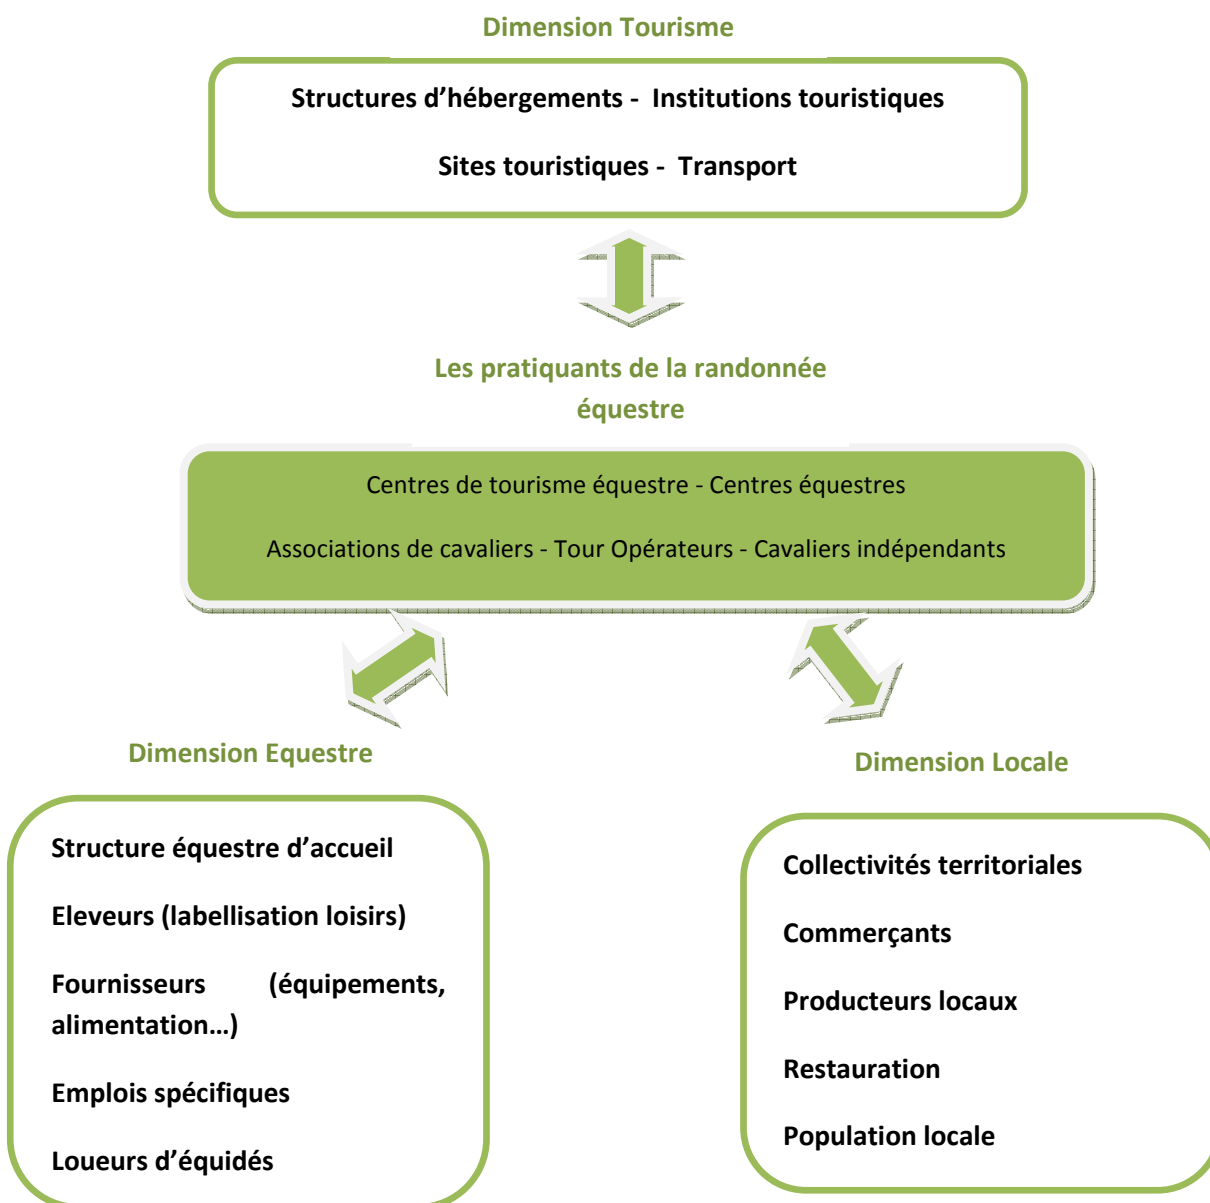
Dimension Tourisme

Structures d’hébergements - Institutions touristiques

Sites touristiques - Transport

Les pratiquants de la randonnée équestre

Centres de tourisme équestre - Centres équestres

Associations de cavaliers - Tour Opérateurs - Cavaliers indépendants

Dimension Equestre

Structure équestre d’accueil

Eleveurs (labellisation loisirs)

Fournisseurs (équipements, alimentation…)

Emplois spécifiques

Loueurs d’équidés

Dimension Locale

Collectivités territoriales

Commerçants

Producteurs locaux

Restauration

Population locale